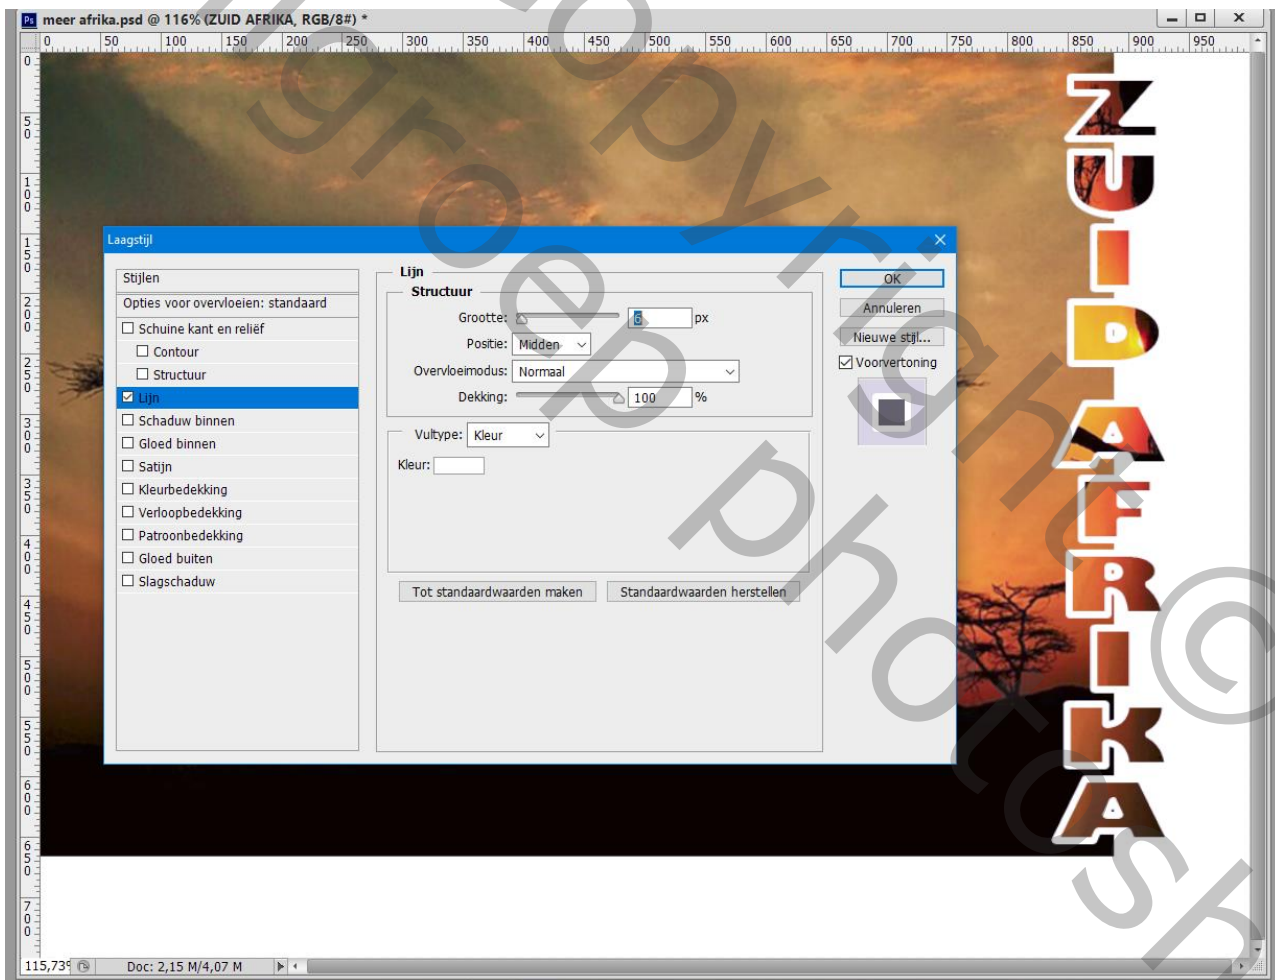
meer afrika.psd @ 116% (ZUID AFRIKA, RGB/8#) *

0 50 100 150 200 250 300 350 400 450 500 550 600 650 700 750 800 850 900 950

Laagstijl

Stijlen
Opties voor overvloeien: standaard
☐ Schuine kant en reliëf
☐ Contour
☐ Structuur
☑ Lijn
☐ Schaduw binnen
☐ Gloed binnen
☐ Satijn
☐ Kleurbedekking
☐ Verloopbedekking
☐ Patroonbedekking
☐ Gloed buiten
☐ Slagschaduw

Lijn
Structuur
Grootte: 6 px
Positie: Midden
Overvloeimodus: Normaal
Dekking: 100 %

Vultype: Kleur
Kleur:

Tot standaardwaarden maken
Standaardwaarden herstellen

OK
Annuleren
Nieuwe stijl...
☑ Voorvertoning

ZUID AFRIKA

115,73%
Doc: 2,15 M/4,07 M

groep photoshop copyright ©